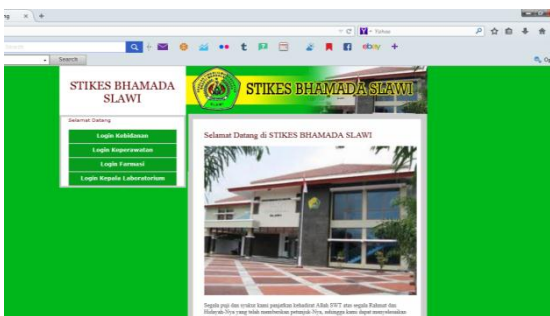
ng × +

Yahoo

Search

Search

ebay

STIKES BHAMADA SLAWI

Selamat Datang

Login Kebidanan

Login Keperawatan

Login Farmasi

Login Kepala Laboratorium

STIKES BHAMADA SLAWI

Selamat Datang di STIKES BHAMADA SLAWI

Segala puji dan syukur kami panjatkan kehadirat Allah SWT atas segala Rahmat dan Hidayah-Nya yang telah memberikan petunjuk-Nya, sehingga kami dapat menyelesaikan